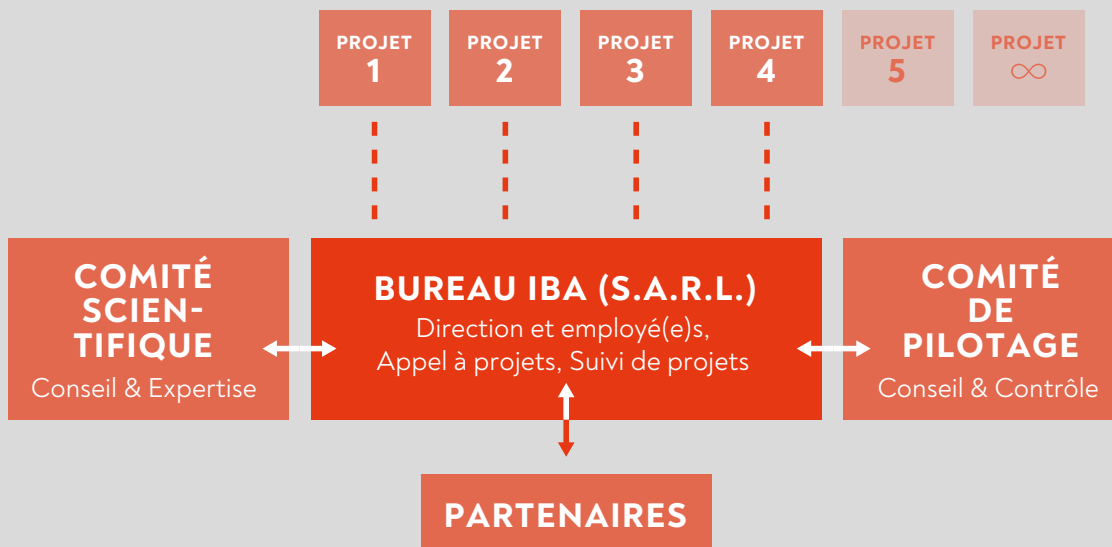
PROJET 1

PROJET 2

PROJET 3

PROJET 4

PROJET 5

PROJET $\infty$

COMITÉ SCIENTIFIQUE
Conseil & Expertise

BUREAU IBA (S.A.R.L.)
Direction et employé(e)s,
Appel à projets, Suivi de projets

COMITÉ DE PILOTAGE
Conseil & Contrôle

PARTENAIRES